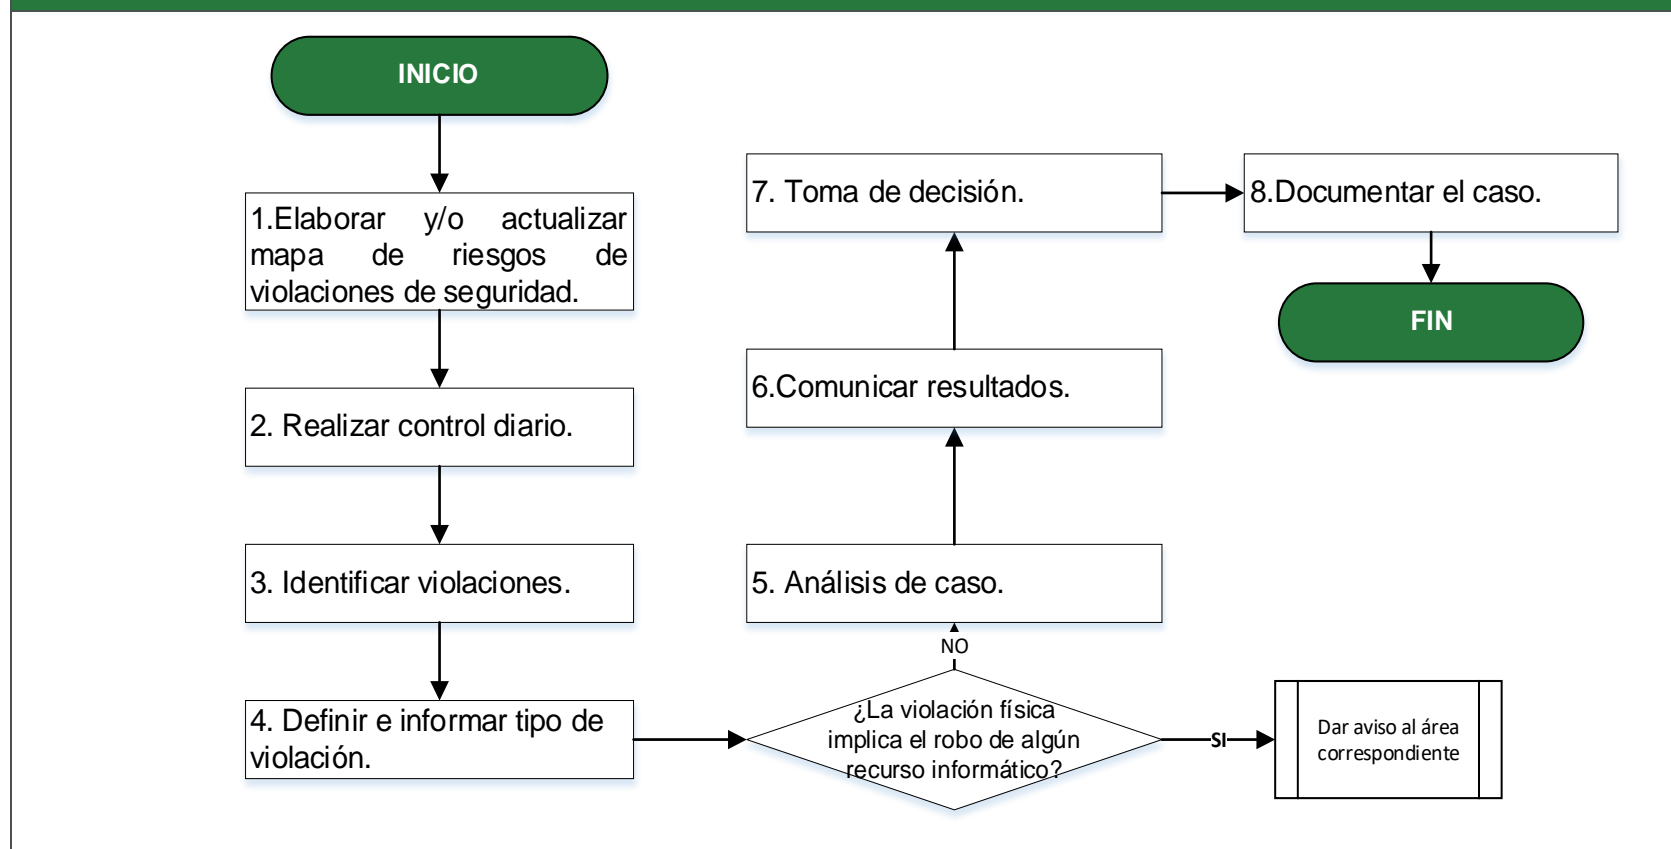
INICIO

1.Elaborar y/o actualizar mapa de riesgos de violaciones de seguridad.

2. Realizar control diario.

3. Identificar violaciones.

4. Definir e informar tipo de violación.

¿La violación física implica el robo de algún recurso informático?

SI

Dar aviso al área correspondiente

NO

5. Análisis de caso.

6.Comunicar resultados.

7. Toma de decisión.

8.Documentar el caso.

FIN